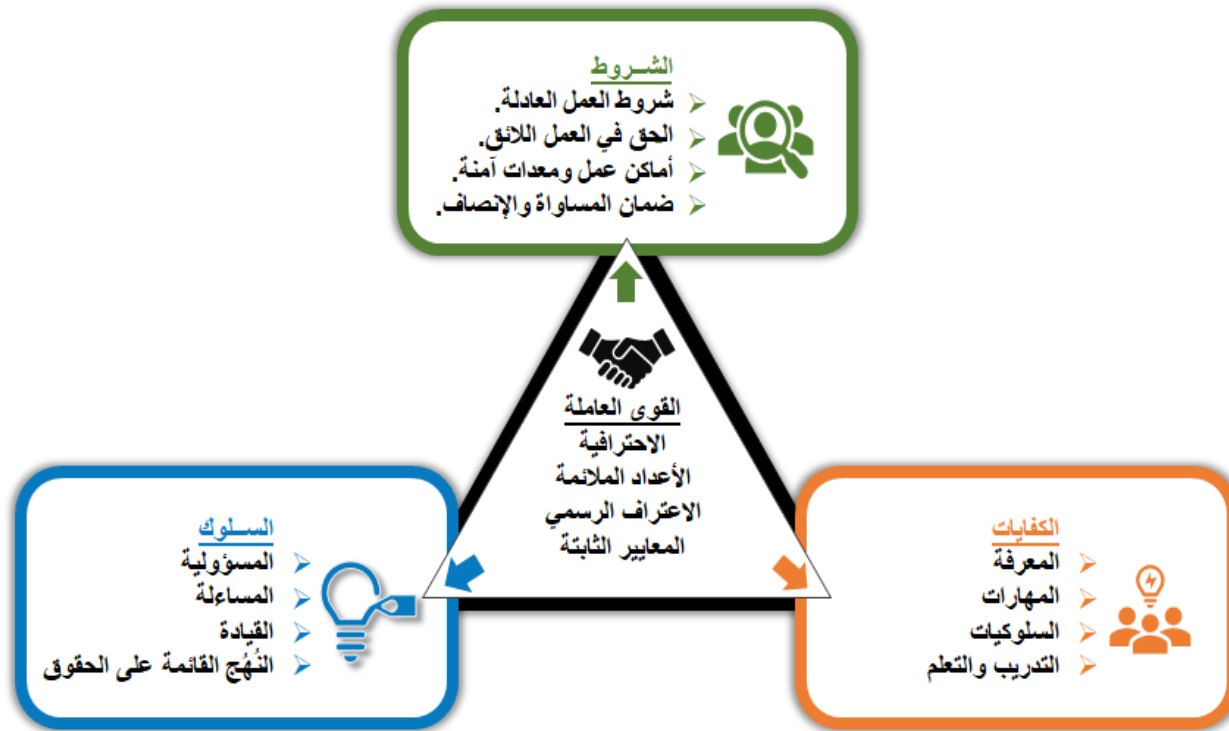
الشـروط
شروط العمل العادلة.
الحق في العمل اللائق.
أماكن عمل ومعدات آمنة.
ضمان المساواة والإنصاف.

القوى العاملة
الاحترافية
الأعداد الملائمة
الاعتراف الرسمي
المعايير الثابتة

السـلوك
المسؤولية
المساءلة
القيادة
النُهج القائمة على الحقوق

الكفايات
المعرفة
المهارات
السلوكيات
التدريب والتعلم